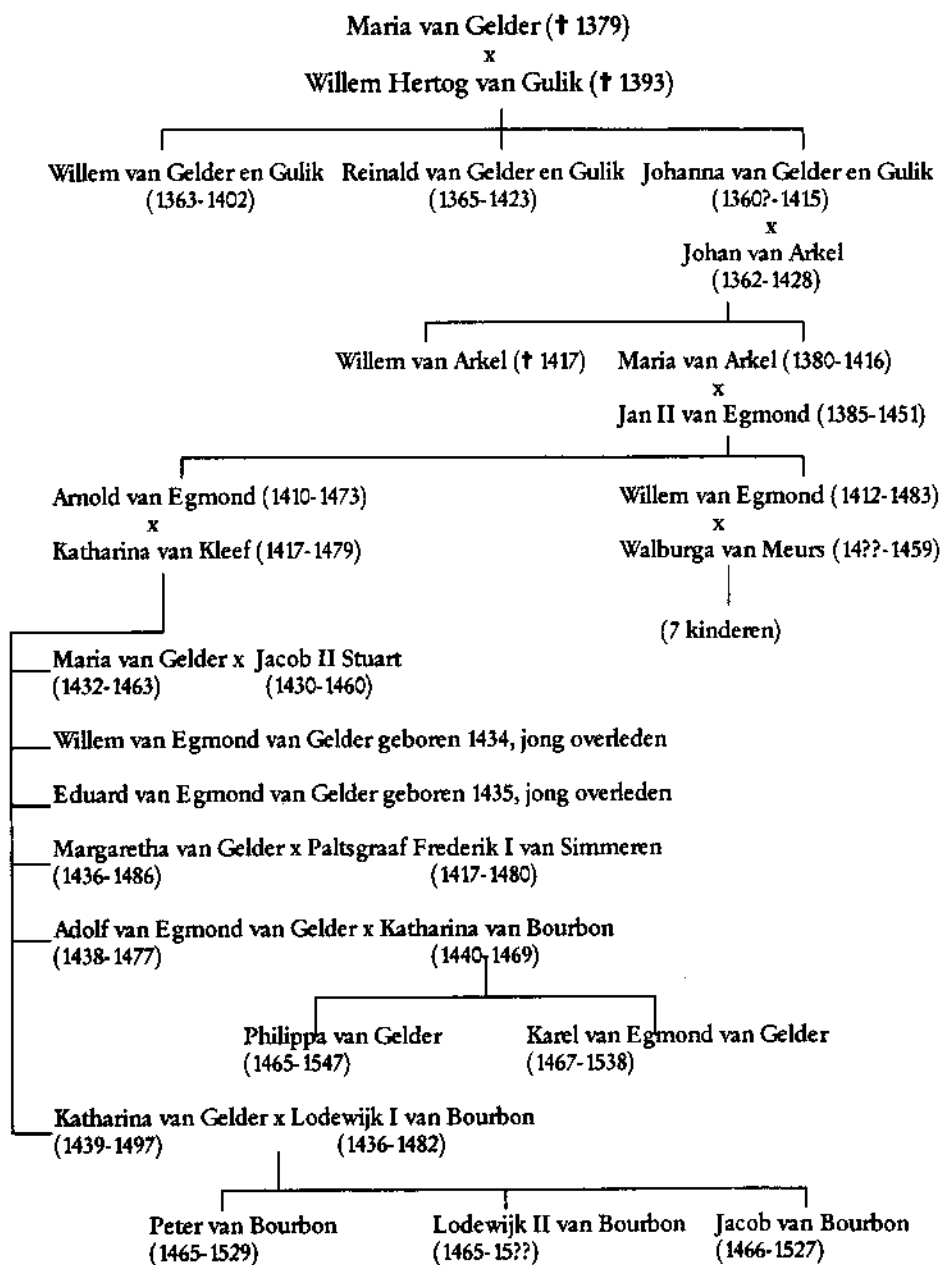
Maria van Gelder († 1379)
x
Willem Hertog van Gulik († 1393)

Willem van Gelder en Gulik (1363-1402)

Reinald van Gelder en Gulik (1365-1423)

Johanna van Gelder en Gulik (1360?-1415)
x
Johan van Arkel (1362-1428)

Willem van Arkel († 1417)

Maria van Arkel (1380-1416)
x
Jan II van Egmond (1385-1451)

Arnold van Egmond (1410-1473)
x
Katharina van Kleef (1417-1479)

Willem van Egmond (1412-1483)
x
Walburga van Meurs (14??-1459)

(7 kinderen)

Maria van Gelder x Jacob II Stuart
(1432-1463) (1430-1460)

Willem van Egmond van Gelder geboren 1434, jong overleden

Eduard van Egmond van Gelder geboren 1435, jong overleden

Margaretha van Gelder x Paltsgraaf Frederik I van Simmeren
(1436-1486) (1417-1480)

Adolf van Egmond van Gelder x Katharina van Bourbon
(1438-1477) (1440-1469)

Philippa van Gelder (1465-1547)

Karel van Egmond van Gelder (1467-1538)

Katharina van Gelder x Lodewijk I van Bourbon
(1439-1497) (1436-1482)

Peter van Bourbon (1465-1529)

Lodewijk II van Bourbon (1465-15??)

Jacob van Bourbon (1466-1527)